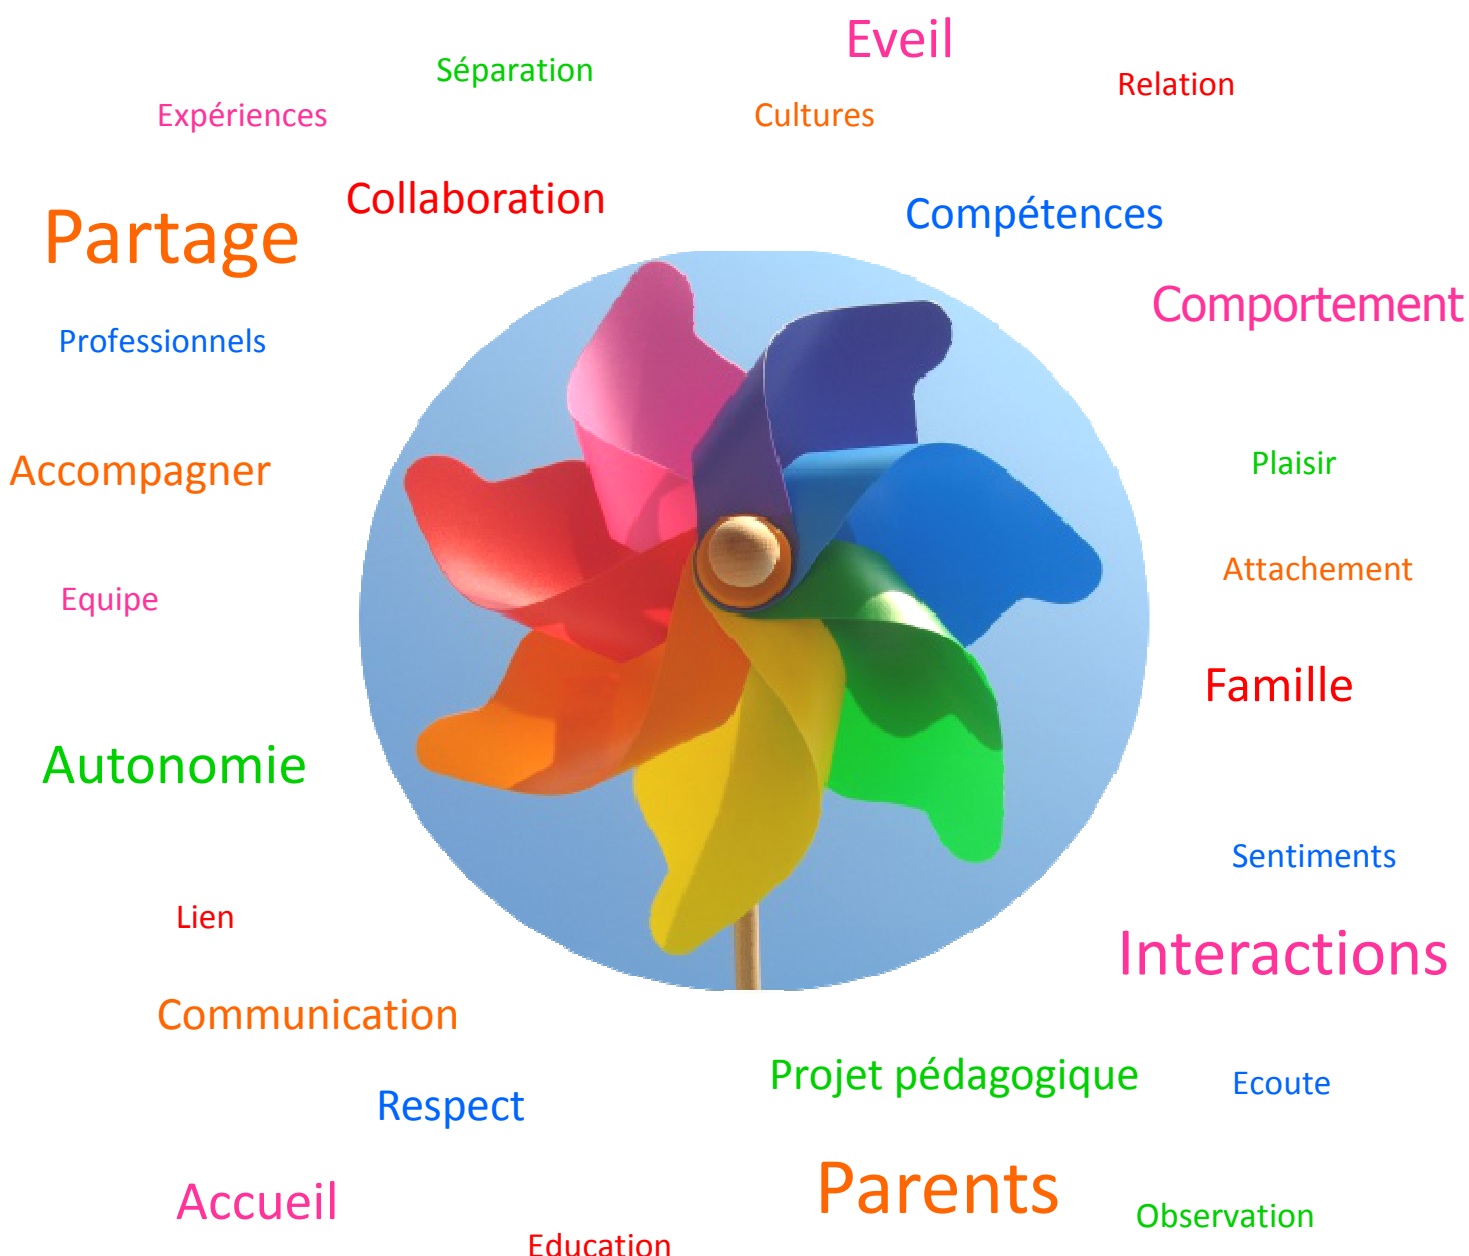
Eveil

Séparation

Relation

Expériences

Cultures

Collaboration

Partage

Compétences

Comportement

Professionnels

Plaisir

Accompagner

Attachement

Equipe

Famille

Autonomie

Sentiments

Lien

Interactions

Communication

Projet pédagogique

Ecoute

Respect

Accueil

Parents

Observation

Education